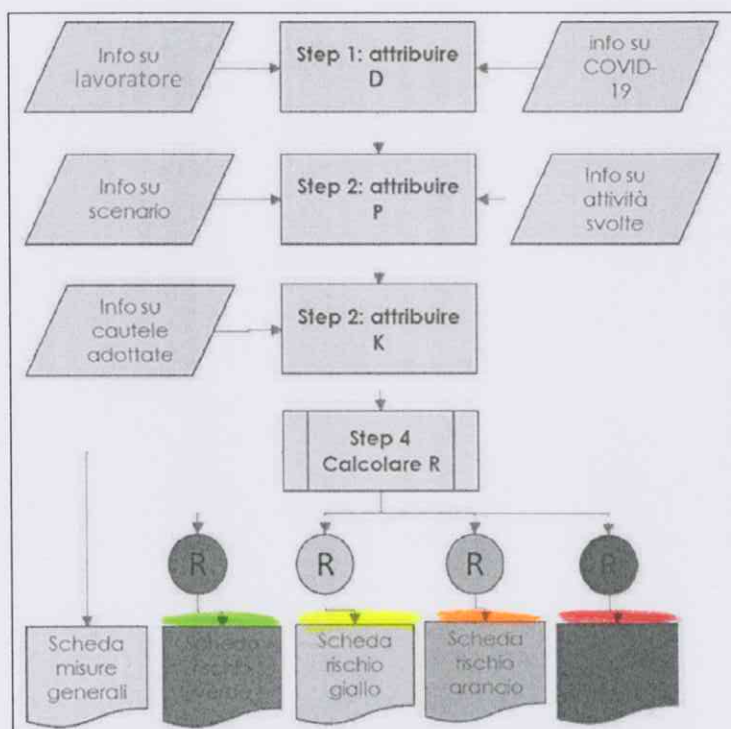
Info su lavoratore

Step 1: attribuire D

info su COVID-19

Info su scenario

Step 2: attribuire P

Info su attività svolte

Info su cautele adottate

Step 2: attribuire K

Step 4 Calcolare R

R

R

R

R

Scheda misure generali

Scheda rischio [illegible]

Scheda rischio giallo

Scheda rischio arancio

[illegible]